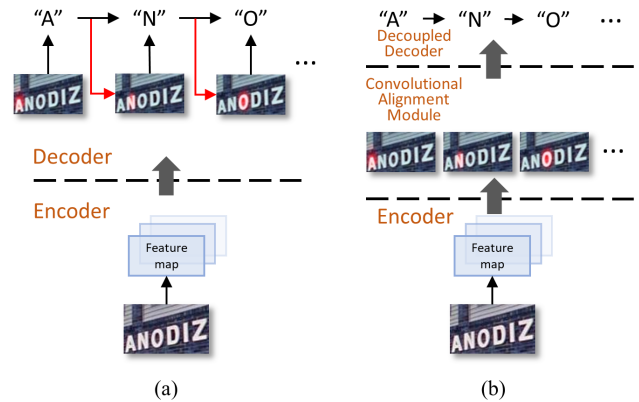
"A" "N" "O" ...

ANODIZ ANODIZ ANODIZ

Decoder

Encoder

Feature map

ANODIZ

(a)

"A" "N" "O" ...

Decoupled Decoder

Convolutional Alignment Module

ANODIZ ANODIZ ANODIZ ...

Encoder

Feature map

ANODIZ

(b)